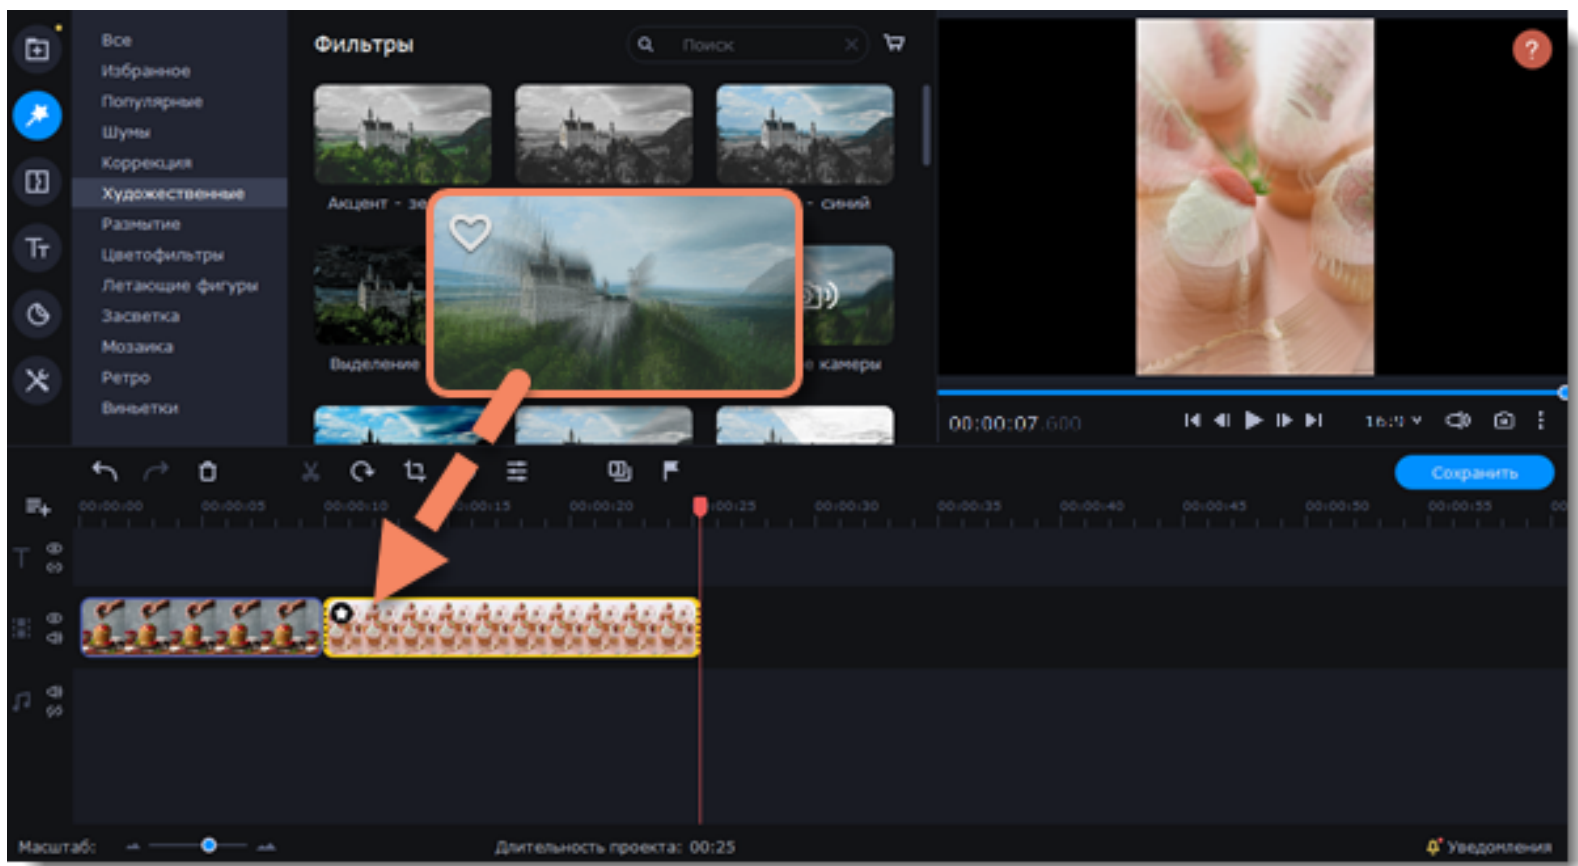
Все
Избранное
Популярные
Шумы
Коррекция
Художественные
Размытие
Цветофильтры
Летающие фигуры
Засветка
Мозаика
Ретро
Виньетки

Фильтры
Поиск

Акцент - зе
- синий
Выделение
е камеры

00:00:07.600
16:9
Сохранить

00:00:00
00:00:05
00:00:10
00:00:15
00:00:20
00:00:25
00:00:30
00:00:35
00:00:40
00:00:45
00:00:50
00:00:55

Масштаб:
Длительность проекта: 00:25
Уведомления